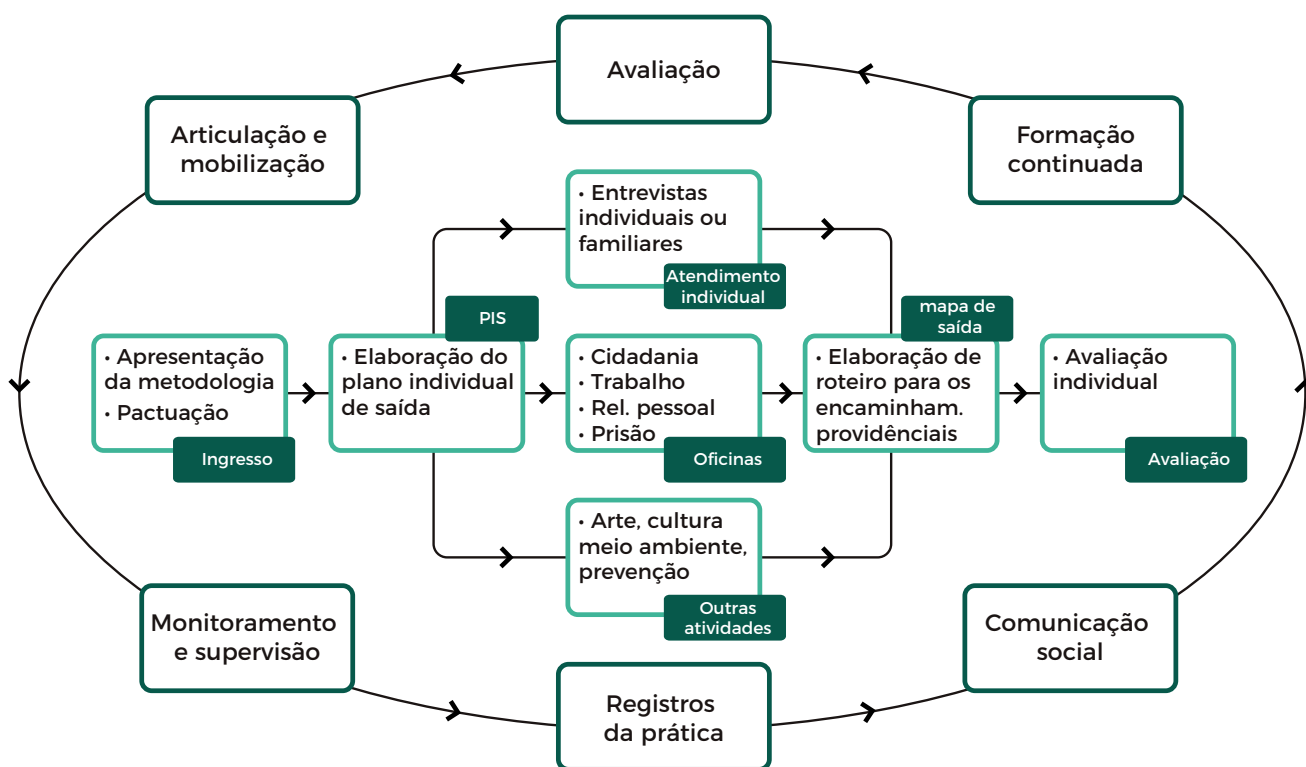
Avaliação

Articulação e mobilização

Formação continuada

• Entrevistas individuais ou familiares

Atendimento individual

PIS

mapa de saída

• Apresentação da metodologia
• Pactuação

Ingresso

• Elaboração do plano individual de saída

• Cidadania
• Trabalho
• Rel. pessoal
• Prisão

Oficinas

• Elaboração de roteiro para os encaminham. providênciais

• Avaliação individual

Avaliação

• Arte, cultura meio ambiente, prevenção

Outras atividades

Monitoramento e supervisão

Comunicação social

Registros da prática